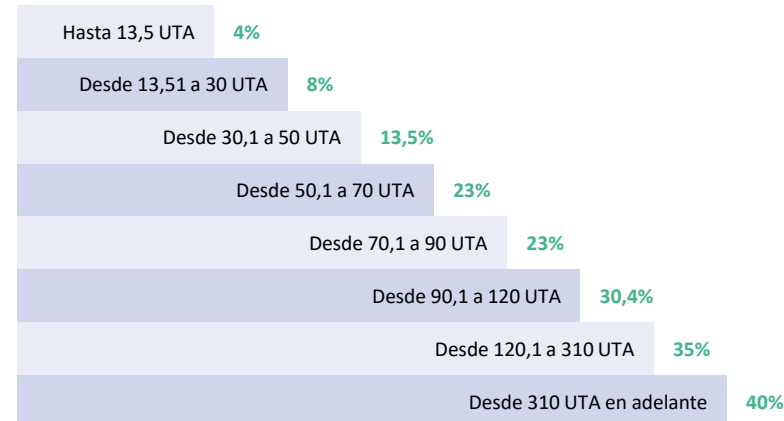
| | |
|---|---|
| Hasta 13,5 UTA | 4% |
| Desde 13,51 a 30 UTA | 8% |
| Desde 30,1 a 50 UTA | 13,5% |
| Desde 50,1 a 70 UTA | 23% |
| Desde 70,1 a 90 UTA | 23% |
| Desde 90,1 a 120 UTA | 30,4% |
| Desde 120,1 a 310 UTA | 35% |
| Desde 310 UTA en adelante | 40% |